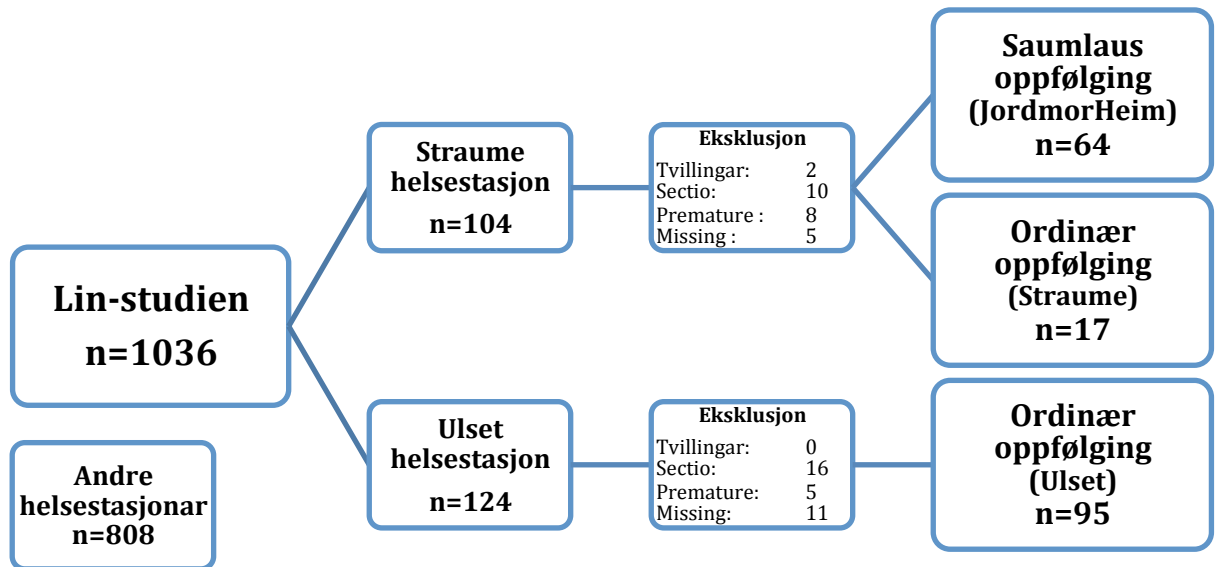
Lin-studien
n=1036

Andre helsestasjonar
n=808

Straume helsestasjon
n=104

Eksklusjon
Tvillingar: 2
Sectio: 10
Premature : 8
Missing : 5

Saumlaus oppfølging
(JordmorHeim)
n=64

Ordinær oppfølging
(Straume)
n=17

Ulset helsestasjon
n=124

Eksklusjon
Tvillingar: 0
Sectio: 16
Premature: 5
Missing: 11

Ordinær oppfølging
(Ulset)
n=95